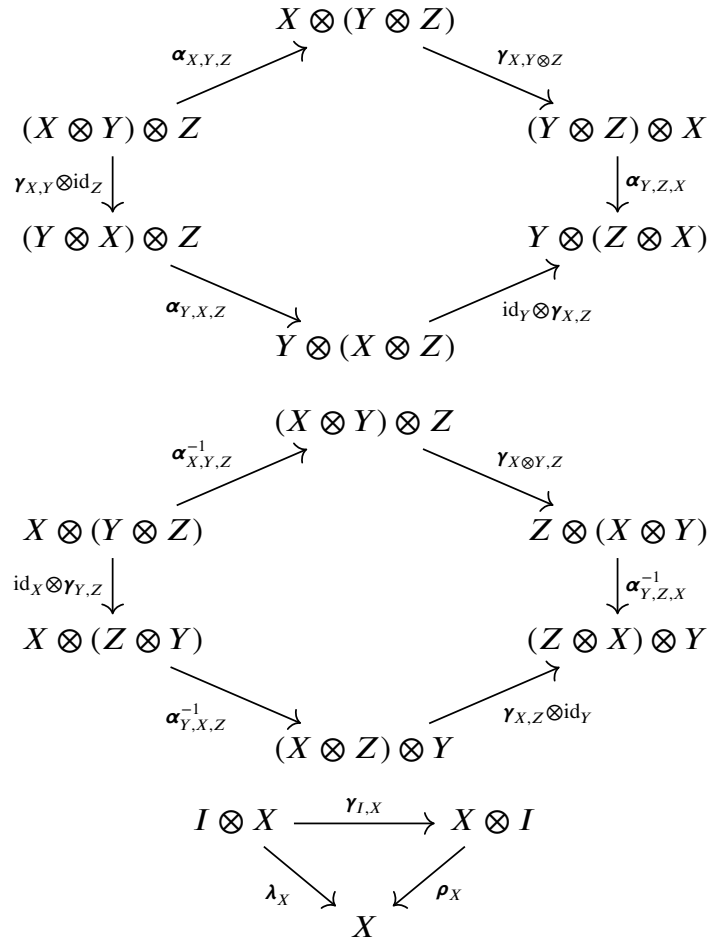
$X \otimes (Y \otimes Z)$

$\alpha_{X,Y,Z}$

$\gamma_{X,Y\otimes Z}$

$(X \otimes Y) \otimes Z$

$(Y \otimes Z) \otimes X$

$\gamma_{X,Y}\otimes \mathrm{id}_Z$

$\alpha_{Y,Z,X}$

$(Y \otimes X) \otimes Z$

$Y \otimes (Z \otimes X)$

$\alpha_{Y,X,Z}$

$\mathrm{id}_Y \otimes \gamma_{X,Z}$

$Y \otimes (X \otimes Z)$

$(X \otimes Y) \otimes Z$

$\alpha^{-1}_{X,Y,Z}$

$\gamma_{X\otimes Y,Z}$

$X \otimes (Y \otimes Z)$

$Z \otimes (X \otimes Y)$

$\mathrm{id}_X \otimes \gamma_{Y,Z}$

$\alpha^{-1}_{Y,Z,X}$

$X \otimes (Z \otimes Y)$

$(Z \otimes X) \otimes Y$

$\alpha^{-1}_{Y,X,Z}$

$\gamma_{X,Z}\otimes \mathrm{id}_Y$

$(X \otimes Z) \otimes Y$

$I \otimes X$

$\gamma_{I,X}$

$X \otimes I$

$\lambda_X$

$\rho_X$

$X$